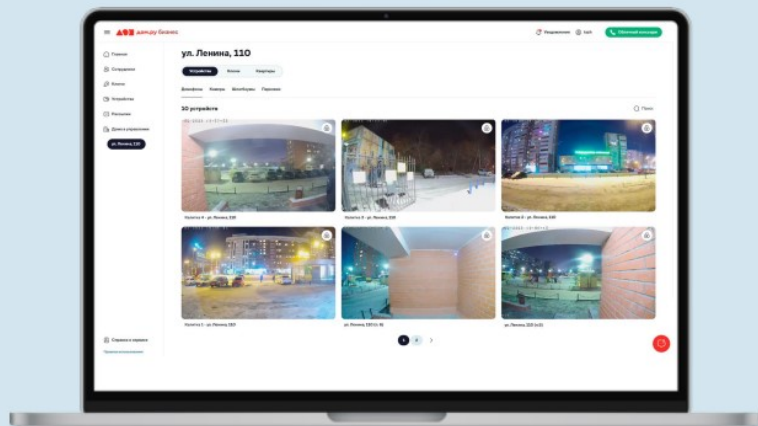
дом.ру бизнес

Уведомления

Lich

Обратный звонок

Главная

Сотрудники

Ключи

Устройства

Расширения

Дома в управлении

ул. Ленина, 110

ул. Ленина, 110

Устройства

Ключи

Квартиры

Домофоны

Камеры

Шлагбаумы

Парковки

10 устройств

Поиск

Калитка 4 - ул. Ленина, 110

Калитка 3 - ул. Ленина, 110

Калитка 2 - ул. Ленина, 110

Калитка 1 - ул. Ленина, 110

ул. Ленина 110 (п. 4)

ул. Ленина 110 (п.1)

1

2

Справка и сервисы

Правила пользования